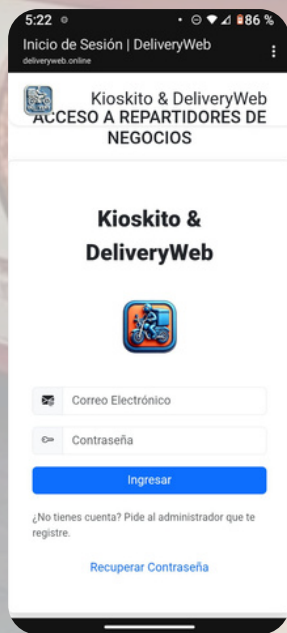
5:22 ⊙ • ⊖ ▾ ◢ 86 %
Inicio de Sesión | DeliveryWeb
deliveryweb.online
⋮

Kioskito & DeliveryWeb
ACCESO A REPARTIDORES DE NEGOCIOS

Kioskito & DeliveryWeb

Correo Electrónico

Contraseña

Ingresar

¿No tienes cuenta? Pide al administrador que te registre.

Recuperar Contraseña